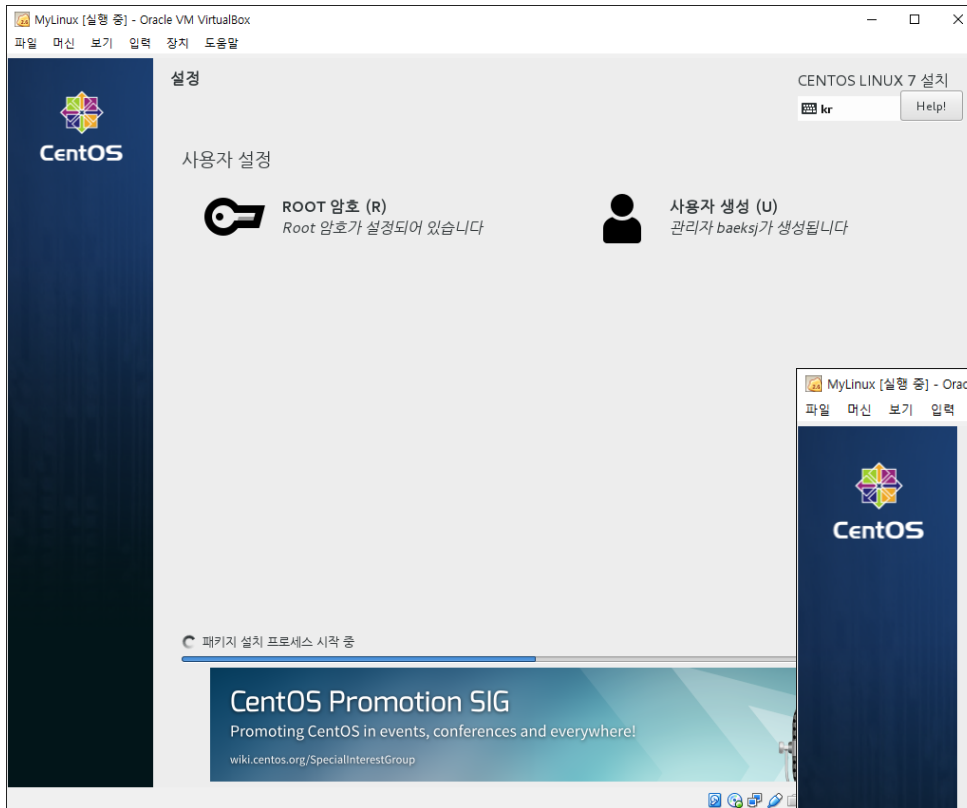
MyLinux [실행 중] - Oracle VM VirtualBox

파일 머신 보기 입력 장치 도움말

CentOS

설정

CENTOS LINUX 7 설치

kr

Help!

사용자 설정

ROOT 암호 (R)
Root 암호가 설정되어 있습니다

사용자 생성 (U)
관리자 baeksj가 생성됩니다

패키지 설치 프로세스 시작 중

CentOS Promotion SIG
Promoting CentOS in events, conferences and everywhere!
wiki.centos.org/SpecialInterestGroup

MyLinux [실행 중] - Orac

파일 머신 보기 입력

CentOS